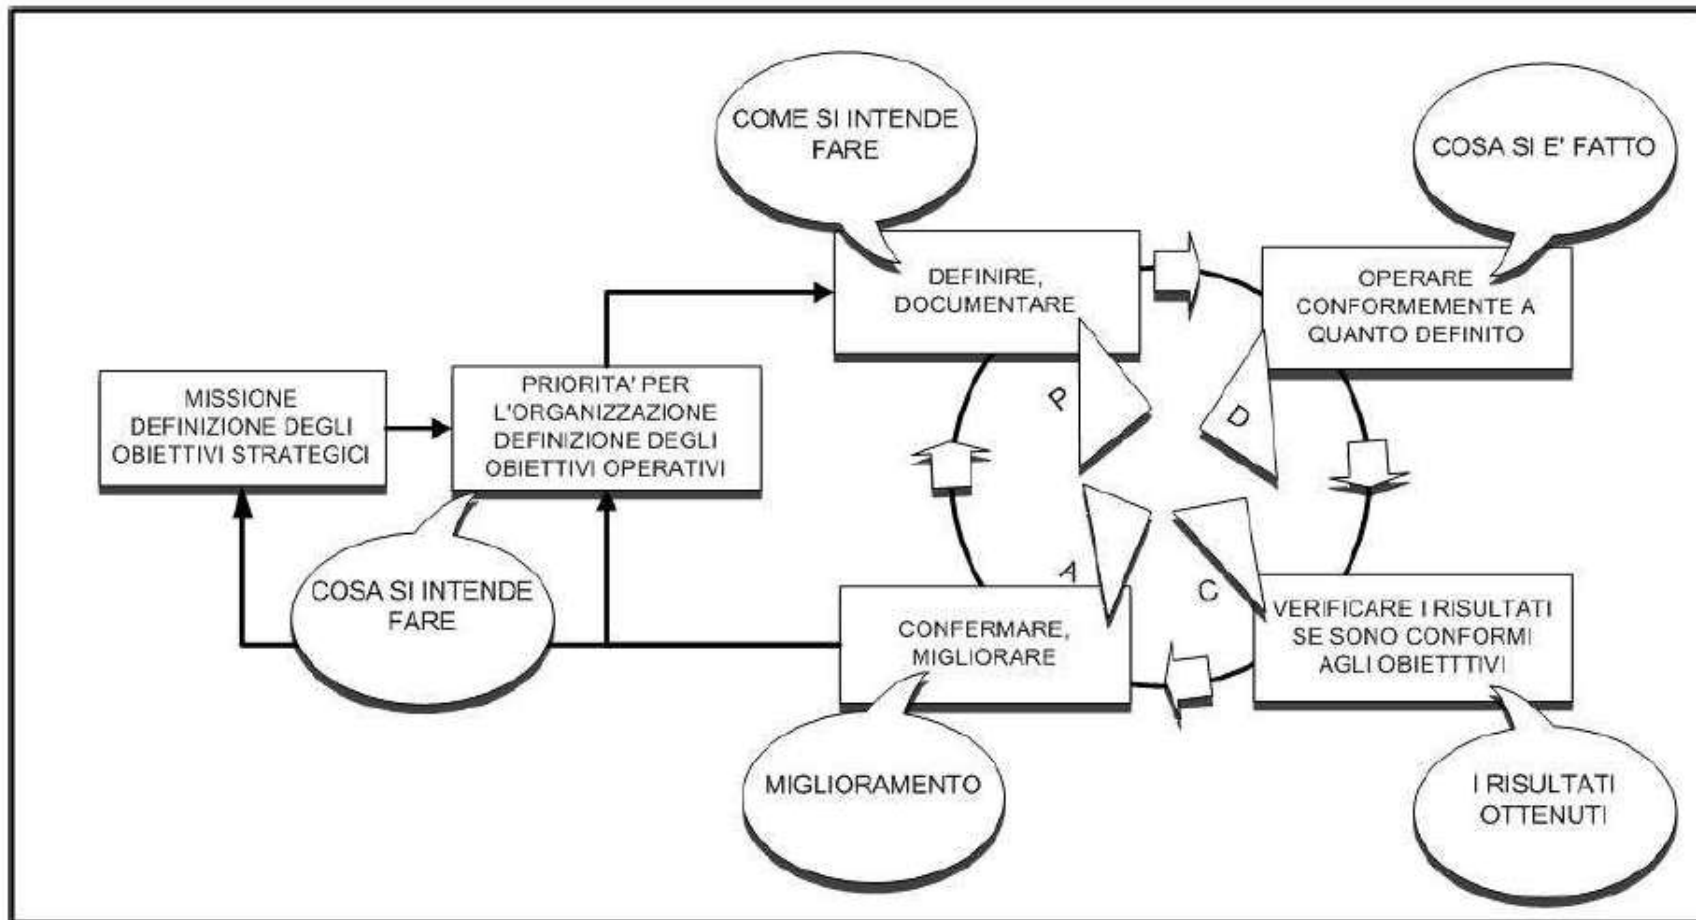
COME SI INTENDE FARE

COSA SI E' FATTO

DEFINIRE, DOCUMENTARE

OPERARE CONFORMEMENTE A QUANTO DEFINITO

MISSIONE DEFINIZIONE DEGLI OBIETTIVI STRATEGICI

PRIORITA' PER L'ORGANIZZAZIONE DEFINIZIONE DEGLI OBIETTIVI OPERATIVI

P

D

A

C

COSA SI INTENDE FARE

CONFERMARE, MIGLIORARE

VERIFICARE I RISULTATI SE SONO CONFORMI AGLI OBIETTTIVI

MIGLIORAMENTO

I RISULTATI OTTENUTI